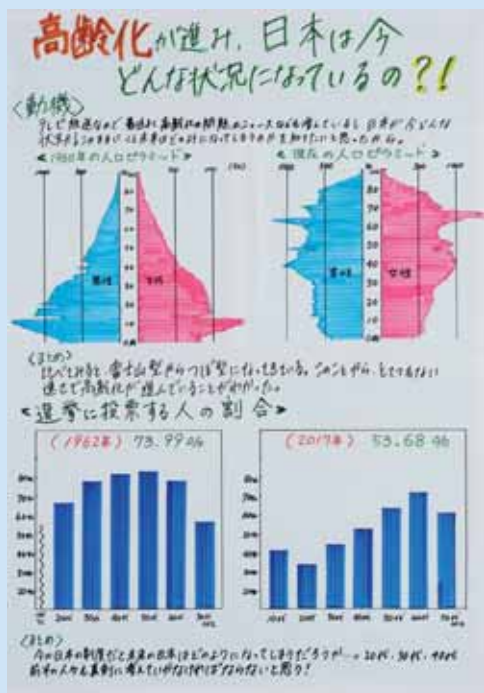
高齢化が進み、日本は今どんな状況になっているの?!

〈動機〉
テレビ放送などで、最近よく高齢化の問題のニュースなどを耳にしていると、日本が今どんな状況なのか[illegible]、日本はどのようになっていくのか知りたいと思ったから。

《1960年の人口ピラミッド》

《現在の人口ピラミッド》

男性
女性
男性
女性

〈まとめ〉
比べてみると、富士山型からつぼ型になっていました。このことから、とても大きな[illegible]で高齢化が進んでいることがわかった。

《選挙に投票する人の割合》

(1962年) 73.99%

(2017年) 53.68%

80%
70%
60%
50%
40%
30%
20%
10%

20代
30代
40代
50代
60代
70代以上

〈まとめ〉
今の日本の制度だと未来の日本はどのようになってしまうだろうか…。20代、30代、40代前半の人々も真剣に考えていかなければならないと思う!